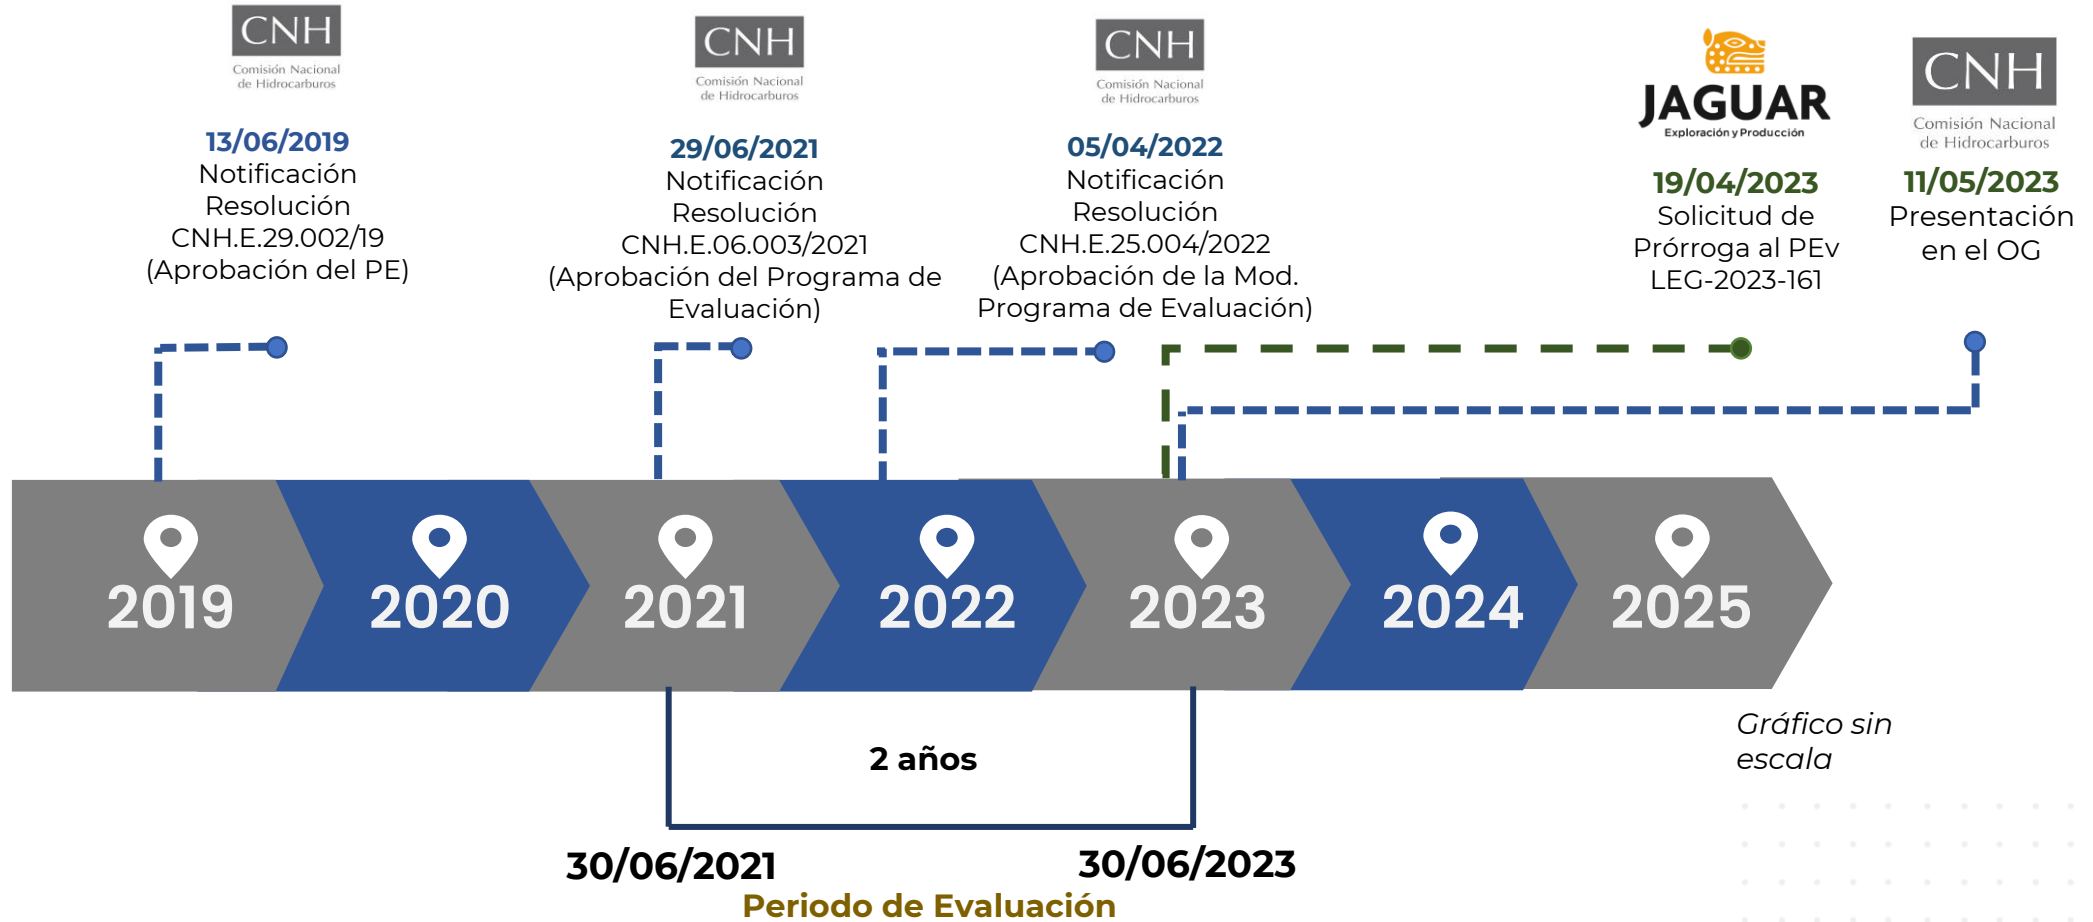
CNH
Comisión Nacional de Hidrocarburos

13/06/2019
Notificación
Resolución
CNH.E.29.002/19
(Aprobación del PE)

CNH
Comisión Nacional de Hidrocarburos

29/06/2021
Notificación
Resolución
CNH.E.06.003/2021
(Aprobación del Programa de Evaluación)

CNH
Comisión Nacional de Hidrocarburos

05/04/2022
Notificación
Resolución
CNH.E.25.004/2022
(Aprobación de la Mod. Programa de Evaluación)

JAGUAR
Exploración y Producción

19/04/2023
Solicitud de
Prórroga al PEv
LEG-2023-161

CNH
Comisión Nacional de Hidrocarburos

11/05/2023
Presentación
en el OG

2019
2020
2021
2022
2023
2024
2025

2 años

Gráfico sin escala

30/06/2021
30/06/2023
Periodo de Evaluación